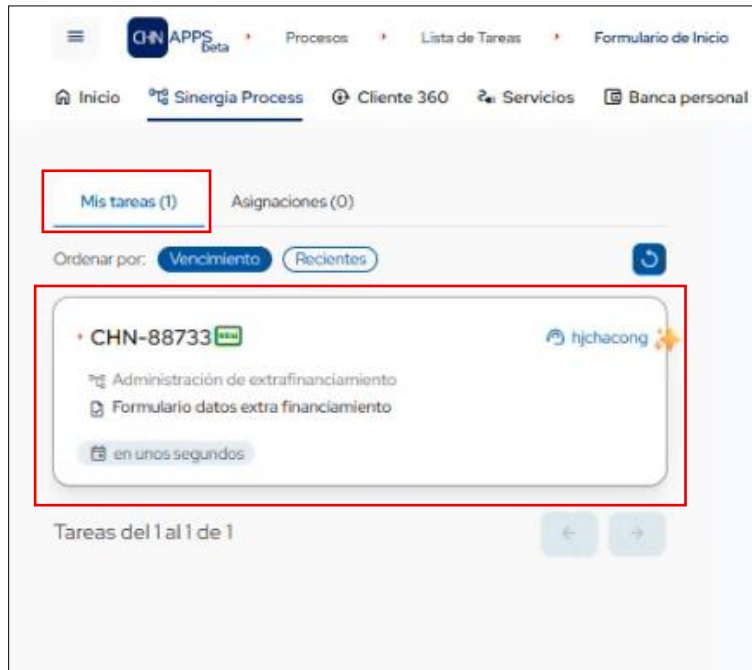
CHN APPS Beta • Procesos • Lista de Tareas • Formulario de Inicio

Inicio Sinergia Process Cliente 360 Servicios Banca personal

Mis tareas (1) Asignaciones (0)

Ordenar por: Vencimiento Recientes

• CHN-88733 NEW hjchacong

Administración de extrafinanciamiento

Formulario datos extra financiamiento

en unos segundos

Tareas del 1 al 1 de 1